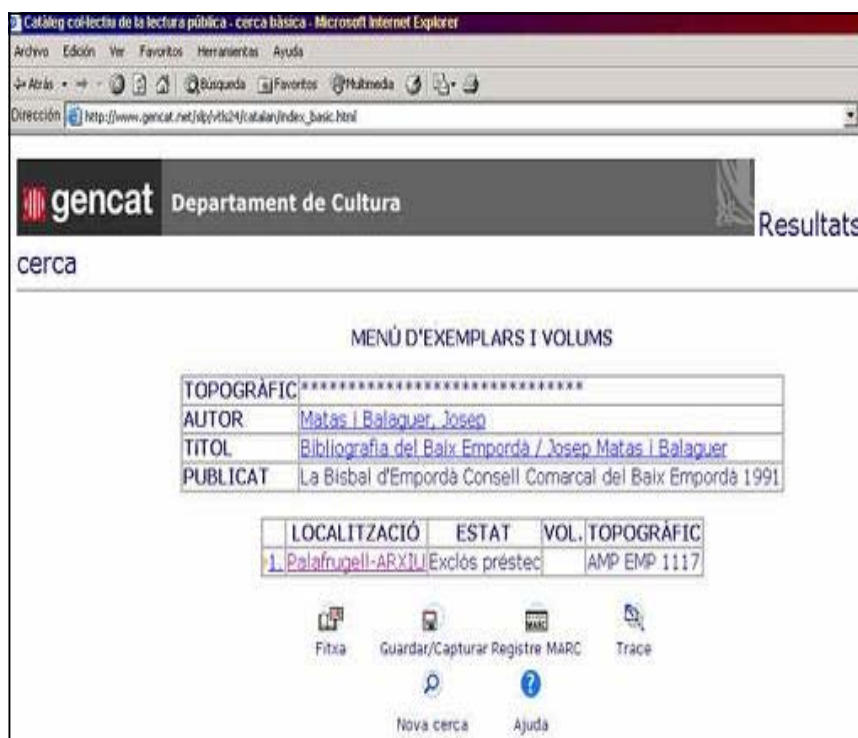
Catàleg col·lectiu de la lectura pública - cerca bàsica - Microsoft Internet Explorer

Archivo Edición Ver Favoritos Herramientas Ayuda

Atrás Búsqueda Favoritos Multimedia

Dirección http://www.gencat.net/slp/vtls24/catalan/index_basic.html

gencat Departament de Cultura

Resultats cerca

MENÚ D'EXEMPLARS I VOLUMS

| TOPOGRÀFIC | ****************************** |
|---|---|
| AUTOR | Matas i Balaguer, Josep |
| TITOL | Bibliografia del Baix Empordà / Josep Matas i Balaguer |
| PUBLICAT | La Bisbal d'Empordà Consell Comarcal del Baix Empordà 1991 |

| | LOCALITZACIÓ | ESTAT | VOL. | TOPOGRÀFIC |
|---|---|---|---|---|
| 1. | Palafrugell-ARXIU | Exclòs préstec | | AMP EMP 1117 |

Fitxa Guardar/Capturar Registre MARC Trace

Nova cerca Ajuda